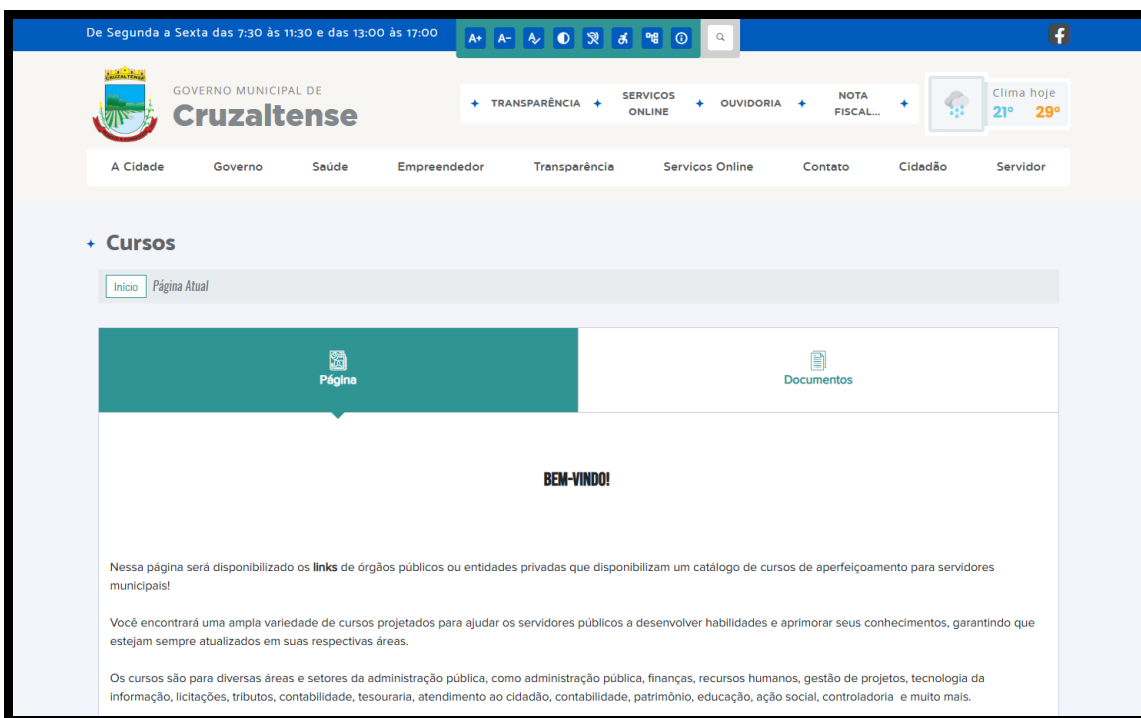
De Segunda a Sexta das 7:30 às 11:30 e das 13:00 às 17:00

A+ A-

CRUZALTENSE

GOVERNO MUNICIPAL DE
Cruzaltense

TRANSPARÊNCIA
SERVIÇOS ONLINE
OUVIDORIA
NOTA FISCAL...

Clima hoje
21° 29°

A Cidade Governo Saúde Empreendedor Transparência Serviços Online Contato Cidadão Servidor

Cursos

Início Página Atual

Página

Documentos

BEM-VINDO!

Nessa página será disponibilizado os links de órgãos públicos ou entidades privadas que disponibilizam um catálogo de cursos de aperfeiçoamento para servidores municipais!

Você encontrará uma ampla variedade de cursos projetados para ajudar os servidores públicos a desenvolver habilidades e aprimorar seus conhecimentos, garantindo que estejam sempre atualizados em suas respectivas áreas.

Os cursos são para diversas áreas e setores da administração pública, como administração pública, finanças, recursos humanos, gestão de projetos, tecnologia da informação, licitações, tributos, contabilidade, tesouraria, atendimento ao cidadão, contabilidade, patrimônio, educação, ação social, controladoria e muito mais.